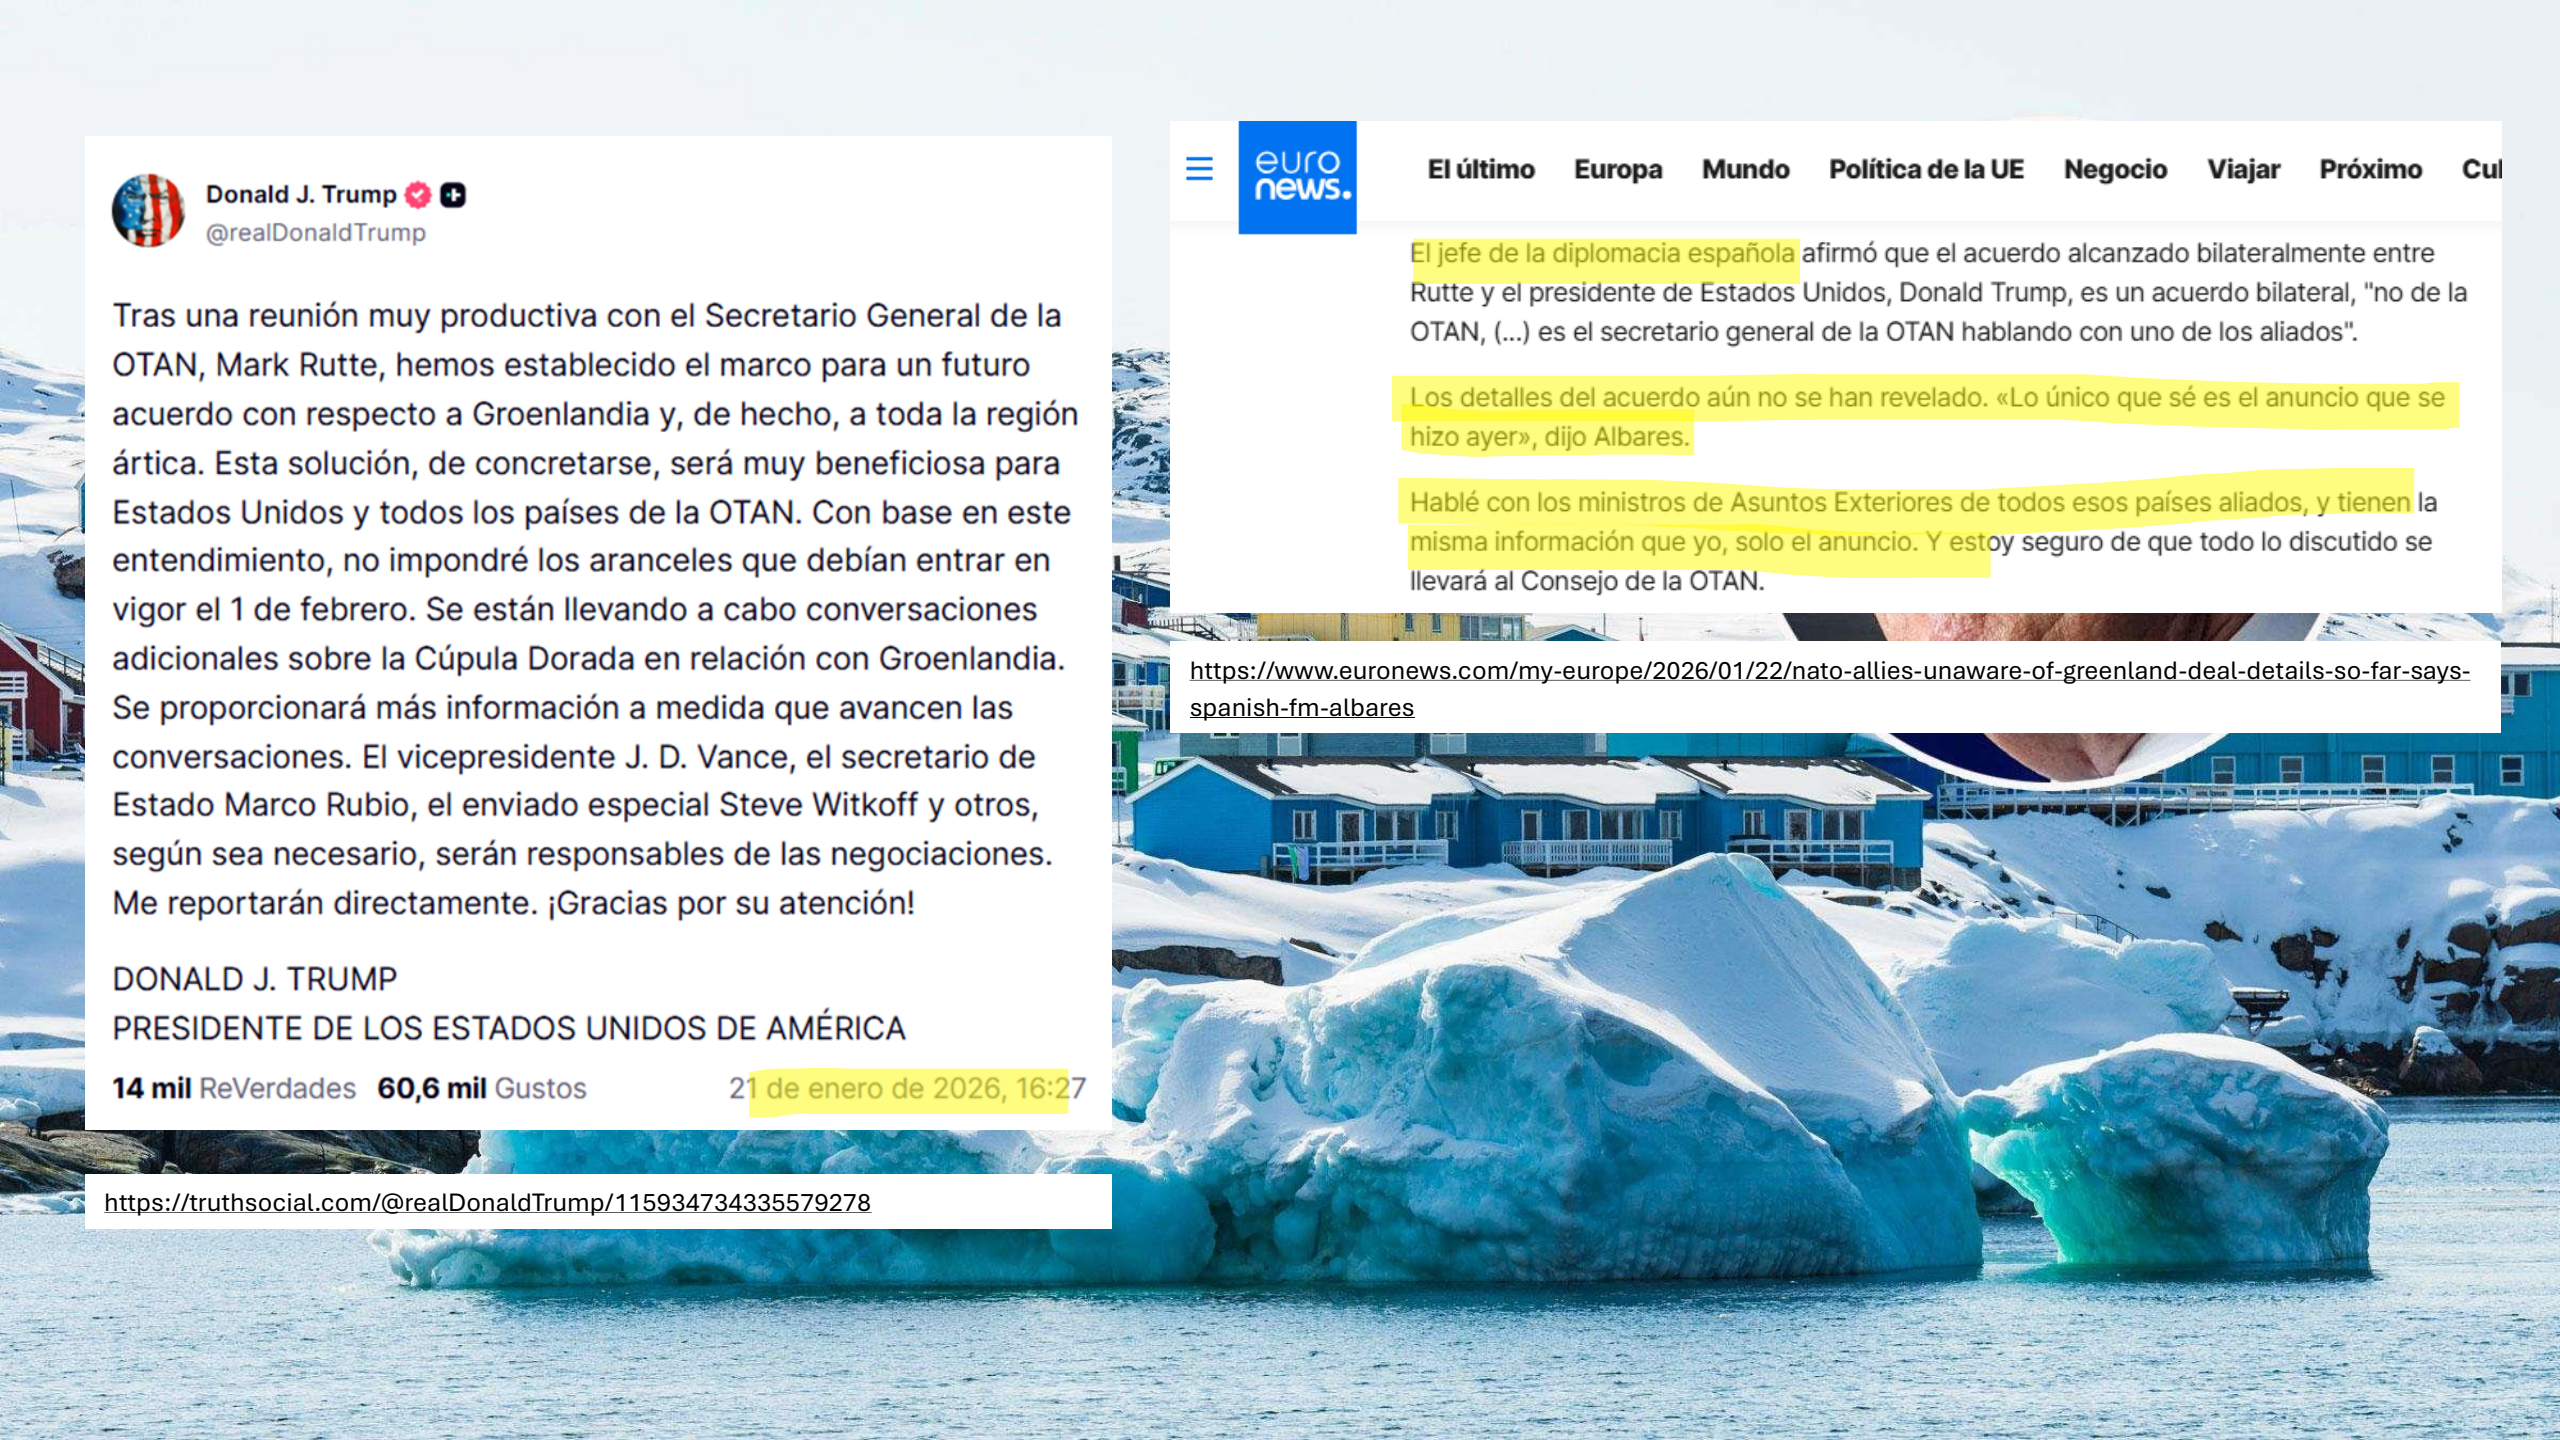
Donald J. Trump
@realDonaldTrump

Tras una reunión muy productiva con el Secretario General de la OTAN, Mark Rutte, hemos establecido el marco para un futuro acuerdo con respecto a Groenlandia y, de hecho, a toda la región ártica. Esta solución, de concretarse, será muy beneficiosa para Estados Unidos y todos los países de la OTAN. Con base en este entendimiento, no impondré los aranceles que debían entrar en vigor el 1 de febrero. Se están llevando a cabo conversaciones adicionales sobre la Cúpula Dorada en relación con Groenlandia. Se proporcionará más información a medida que avancen las conversaciones. El vicepresidente J. D. Vance, el secretario de Estado Marco Rubio, el enviado especial Steve Witkoff y otros, según sea necesario, serán responsables de las negociaciones. Me reportarán directamente. ¡Gracias por su atención!

DONALD J. TRUMP
PRESIDENTE DE LOS ESTADOS UNIDOS DE AMÉRICA

14 mil ReVerdades 60,6 mil Gustos 21 de enero de 2026, 16:27

https://truthsocial.com/@realDonaldTrump/115934734335579278

euro news.

El último Europa Mundo Política de la UE Negocio Viajar Próximo Cul

El jefe de la diplomacia española afirmó que el acuerdo alcanzado bilateralmente entre Rutte y el presidente de Estados Unidos, Donald Trump, es un acuerdo bilateral, "no de la OTAN, (...) es el secretario general de la OTAN hablando con uno de los aliados".

Los detalles del acuerdo aún no se han revelado. «Lo único que sé es el anuncio que se hizo ayer», dijo Albares.

Hablé con los ministros de Asuntos Exteriores de todos esos países aliados, y tienen la misma información que yo, solo el anuncio. Y estoy seguro de que todo lo discutido se llevará al Consejo de la OTAN.

https://www.euronews.com/my-europe/2026/01/22/nato-allies-unaware-of-greenland-deal-details-so-far-says-spanish-fm-albares